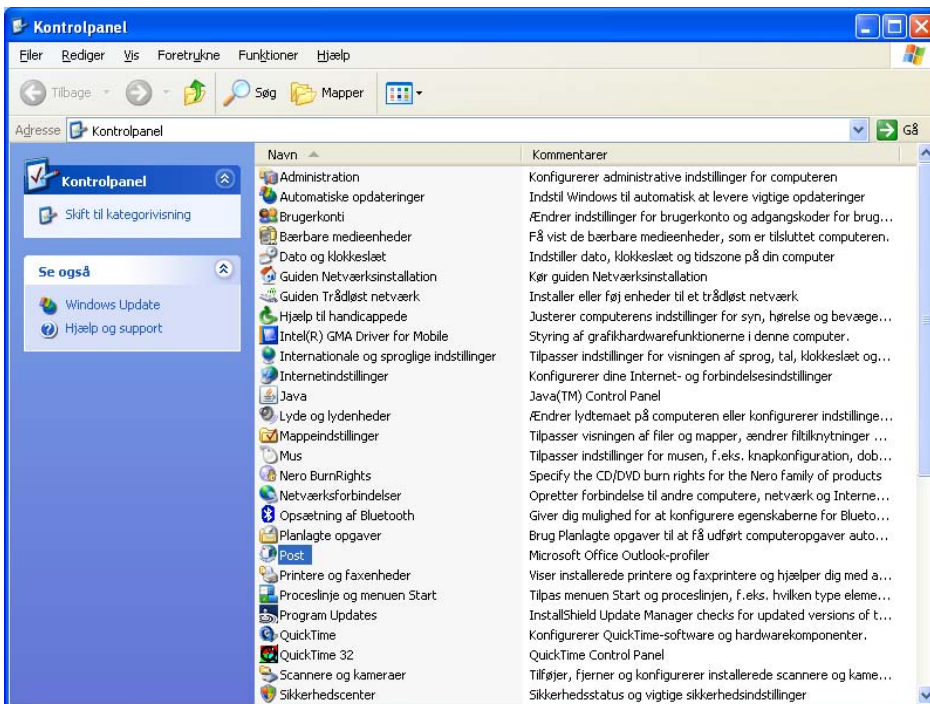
Kontrolpanel

Filer Rediger Vis Foretrukne Funktioner Hjælp

Tilbage Søg Mapper

Adresse Kontrolpanel Gå

Kontrolpanel

Skift til kategorivisning

Se også

Windows Update
Hjælp og support

| Navn | Kommentarer |
|---|---|
| Administration | Konfigurerer administrative indstillinger for computeren |
| Automatiske opdateringer | Indstil Windows til automatisk at levere vigtige opdateringer |
| Brugerkonti | Ændrer indstillinger for brugerkonto og adgangskoder for brug... |
| Bærbare medieenheder | Få vist de bærbare medieenheder, som er tilsluttet computeren. |
| Dato og klokkeslæt | Indstiller dato, klokkeslæt og tidszone på din computer |
| Guiden Netværksinstallation | Kør guiden Netværksinstallation |
| Guiden Trådløst netværk | Installer eller føj enheder til et trådløst netværk |
| Hjælp til handicappede | Justerer computerens indstillinger for syn, hørelse og bevæge... |
| Intel(R) GMA Driver for Mobile | Styring af grafikhardwarefunktionerne i denne computer. |
| Internationale og sproglige indstillinger | Tilpasser indstillinger for visningen af sprog, tal, klokkeslæt og... |
| Internetindstillinger | Konfigurerer dine Internet- og forbindelsesindstillinger |
| Java | Java(TM) Control Panel |
| Lyde og lydenheder | Ændrer lydtemaet på computeren eller konfigurerer indstillinge... |
| Mappeindstillinger | Tilpasser visningen af filer og mapper, ændrer filtilknytninger ... |
| Mus | Tilpasser indstillinger for musen, f.eks. knapkonfiguration, dob... |
| Nero BurnRights | Specify the CD/DVD burn rights for the Nero family of products |
| Netværksforbindelser | Opretter forbindelse til andre computere, netværk og Interne... |
| Opsætning af Bluetooth | Giver dig mulighed for at konfigurere egenskaberne for Blueto... |
| Planlagte opgaver | Brug Planlagte opgaver til at få udført computeropgaver auto... |
| Post | Microsoft Office Outlook-profiler |
| Printere og faxenheder | Viser installerede printere og faxprintere og hjælper dig med a... |
| Proceslinje og menuen Start | Tilpas menuen Start og proceslinjen, f.eks. hvilken type eleme... |
| Program Updates | InstallShield Update Manager checks for updated versions of t... |
| QuickTime | Konfigurerer QuickTime-software og hardwarekomponenter. |
| QuickTime 32 | QuickTime Control Panel |
| Scannere og kameraer | Tilføjer, fjerner og konfigurerer installerede scannere og kame... |
| Sikkerhedscenter | Sikkerhedsstatus og vigtige sikkerhedsindstillinger |